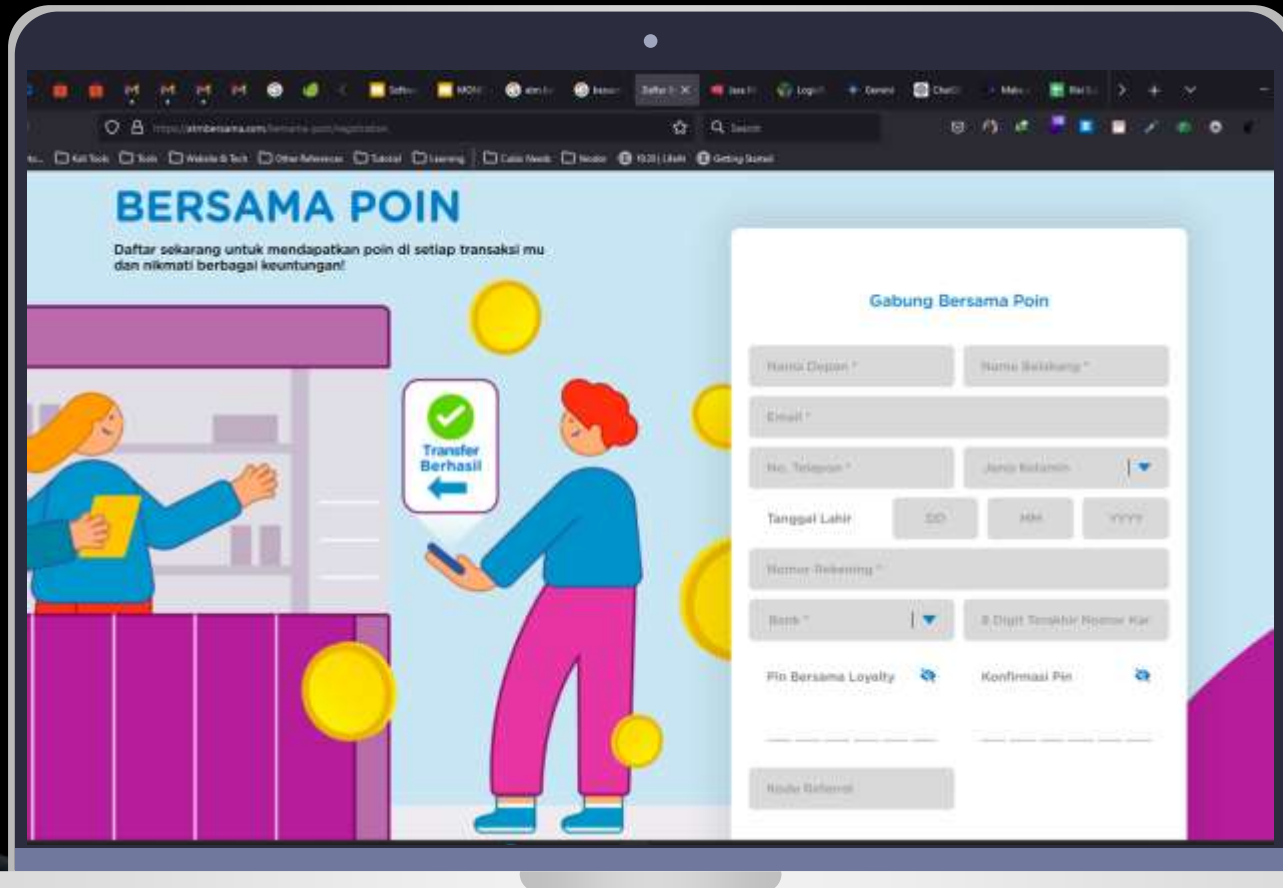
BERSAMA POIN

Daftar sekarang untuk mendapatkan poin di setiap transaksi mu dan nikmati berbagai keuntungan!

Transfer Berhasil

Gabung Bersama Poin

Nama Depan *

Nama Belakang *

Email *

No. Telepon *

Jenis Kelamin

Tanggal Lahir

DD

MM

YYYY

Nomor Rekening *

Bank *

8 Digit Terakhir Nomor Kar

Pin Bersama Loyalty

Konfirmasi Pin

Kode Referral